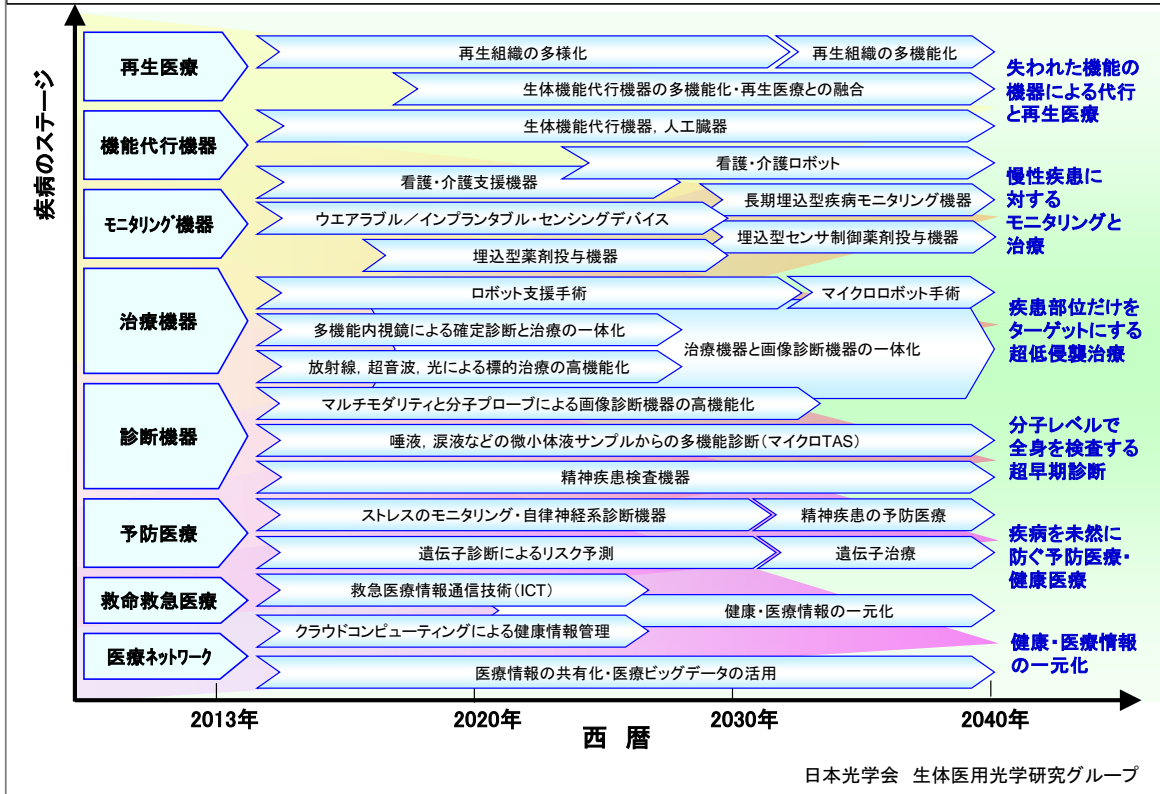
疾病のステージ

再生医療
再生組織の多様化
再生組織の多機能化
生体機能代行機器の多機能化・再生医療との融合
失われた機能の機器による代行と再生医療

機能代行機器
生体機能代行機器，人工臓器
看護・介護ロボット
看護・介護支援機器

モニタリング機器
長期埋込型疾病モニタリング機器
ウエアラブル／インプランタブル・センシングデバイス
埋込型センサ制御薬剤投与機器
埋込型薬剤投与機器
慢性疾患に対するモニタリングと治療

治療機器
ロボット支援手術
マイクロロボット手術
多機能内視鏡による確定診断と治療の一体化
治療機器と画像診断機器の一体化
放射線，超音波，光による標的治療の高機能化
疾患部位だけをターゲットにする超低侵襲治療

診断機器
マルチモダリティと分子プローブによる画像診断機器の高機能化
唾液，涙液などの微小体液サンプルからの多機能診断（マイクロTAS）
精神疾患検査機器
分子レベルで全身を検査する超早期診断

予防医療
ストレスのモニタリング・自律神経系診断機器
精神疾患の予防医療
遺伝子診断によるリスク予測
遺伝子治療
疾病を未然に防ぐ予防医療・健康医療

救命救急医療
救急医療情報通信技術（ICT）
健康・医療情報の一元化

医療ネットワーク
クラウドコンピューティングによる健康情報管理
医療情報の共有化・医療ビッグデータの活用
健康・医療情報の一元化

2013年
2020年
2030年
2040年
西 暦

日本光学会 生体医用光学研究グループ